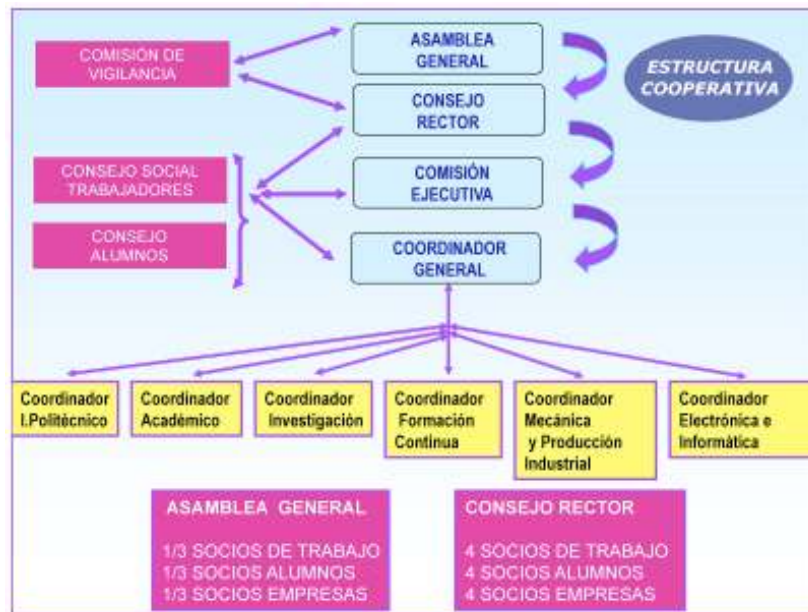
COMISIÓN DE VIGILANCIA

ASAMBLEA GENERAL

ESTRUCTURA COOPERATIVA

CONSEJO RECTOR

CONSEJO SOCIAL TRABAJADORES

COMISIÓN EJECUTIVA

CONSEJO ALUMNOS

COORDINADOR GENERAL

Coordinador I.Politécnico

Coordinador Académico

Coordinador Investigación

Coordinador Formación Continua

Coordinador Mecánica y Producción Industrial

Coordinador Electrónica e Informática

ASAMBLEA GENERAL

1/3 SOCIOS DE TRABAJO
1/3 SOCIOS ALUMNOS
1/3 SOCIOS EMPRESAS

CONSEJO RECTOR

4 SOCIOS DE TRABAJO
4 SOCIOS ALUMNOS
4 SOCIOS EMPRESAS